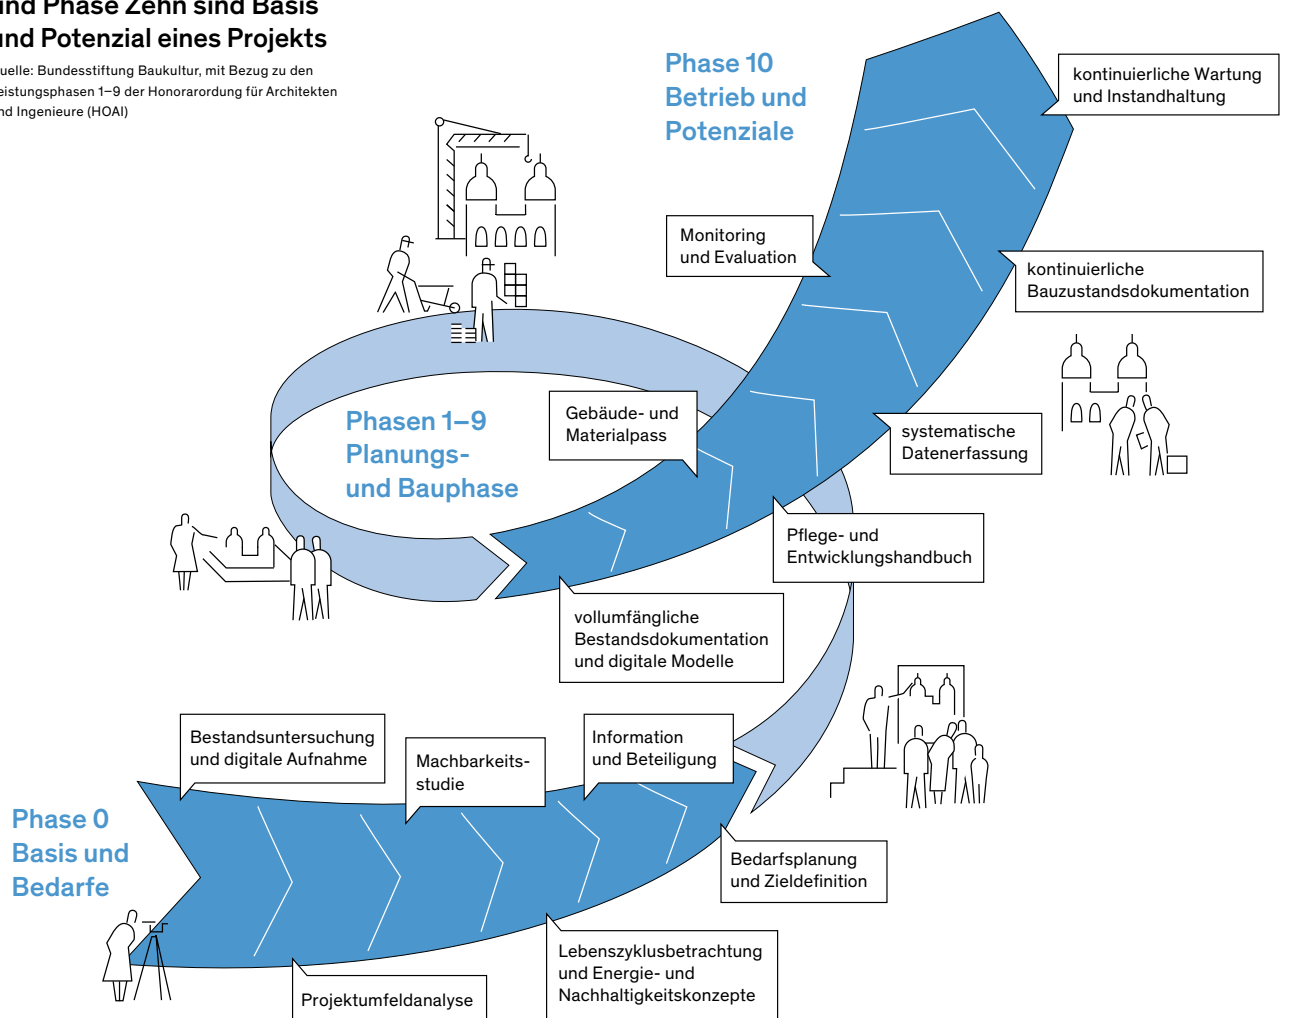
und Phase Zehn sind Basis und Potenzial eines Projekts

uelle: Bundesstiftung Baukultur, mit Bezug zu den eistungsphasen 1–9 der Honorarordung für Architekten nd Ingenieure (HOAI)

Phase 10
Betrieb und
Potenziale

kontinuierliche Wartung und Instandhaltung

Monitoring und Evaluation

kontinuierliche Bauzustandsdokumentation

Phasen 1–9
Planungs-
und Bauphase

Gebäude- und Materialpass

systematische Datenerfassung

Pflege- und Entwicklungshandbuch

vollumfängliche Bestandsdokumentation und digitale Modelle

Bestandsuntersuchung und digitale Aufnahme

Machbarkeits-studie

Information und Beteiligung

Phase 0
Basis und
Bedarfe

Bedarfsplanung und Zieldefinition

Lebenszyklusbetrachtung und Energie- und Nachhaltigkeitskonzepte

Projektumfeldanalyse